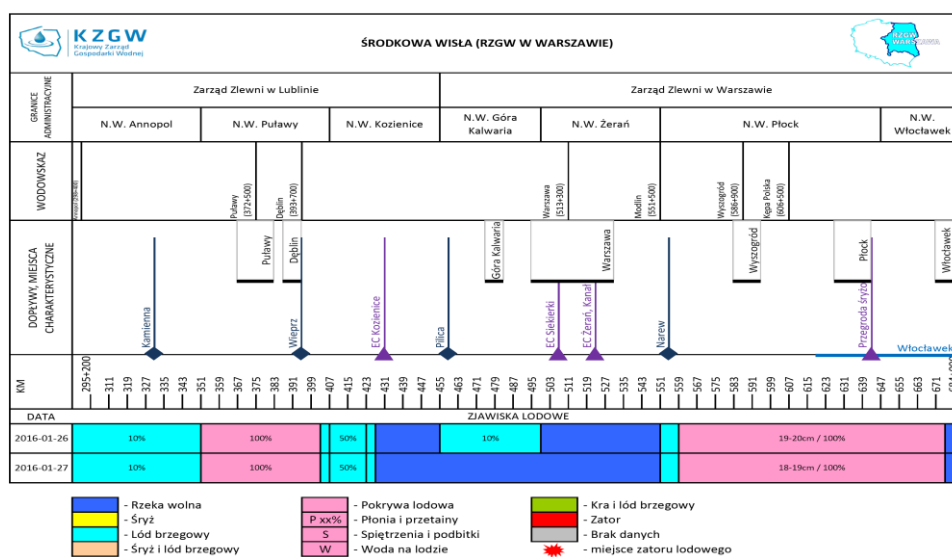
KZGW Krajowy Zarząd Gospodarki Wodnej

ŚRODKOWA WISŁA (RZGW W WARSZAWIE)

RZGW WARSZAWA

GRANICE ADMINISTRACYJNE

Zarząd Zlewni w Lublinie | Zarząd Zlewni w Warszawie

N.W. Annopol | N.W. Puławy | N.W. Kozienice | N.W. Góra Kalwaria | N.W. Żerań | N.W. Płock | N.W. Włocławek

WODOWSKAZ

Annopol (295+400) | Puławy (372+500) | Dęblin (393+700) | Warszawa (513+300) | Modlin (551+500) | Wyszogród (586+900) | Kępa Polska (606+500)

DOPŁYWY, MIEJSCA CHARAKTERYSTYCZNE

Puławy | Dęblin | Góra Kalwaria | Warszawa | Wyszogród | Płock | Włocławek

Kamienna | Wieprz | EC Kozienice | Pilica | EC Siekierki | EC Żerań, Kanał | Narew | Przegroda śryżu | Włocławek

KM

295+200 | 311 | 319 | 327 | 335 | 343 | 351 | 359 | 367 | 375 | 383 | 391 | 399 | 407 | 415 | 423 | 431 | 439 | 447 | 455 | 463 | 471 | 479 | 487 | 495 | 503 | 511 | 519 | 527 | 535 | 543 | 551 | 559 | 567 | 575 | 583 | 591 | 599 | 607 | 615 | 623 | 631 | 639 | 647 | 655 | 663 | 671

DATA | ZJAWISKA LODOWE

2016-01-26 | 10% | 100% | 50% | 10% | 19-20cm / 100%

2016-01-27 | 10% | 100% | 50% | 18-19cm / 100%

- Rzeka wolna
- Śryż
- Lód brzegowy
- Śryż i lód brzegowy
- Pokrywa lodowa
P xx% - Płonia i przetainy
S - Spiętrzenia i podbitki
W - Woda na lodzie
- Kra i lód brzegowy
- Zator
- Brak danych
- miejsce zatoru lodowego